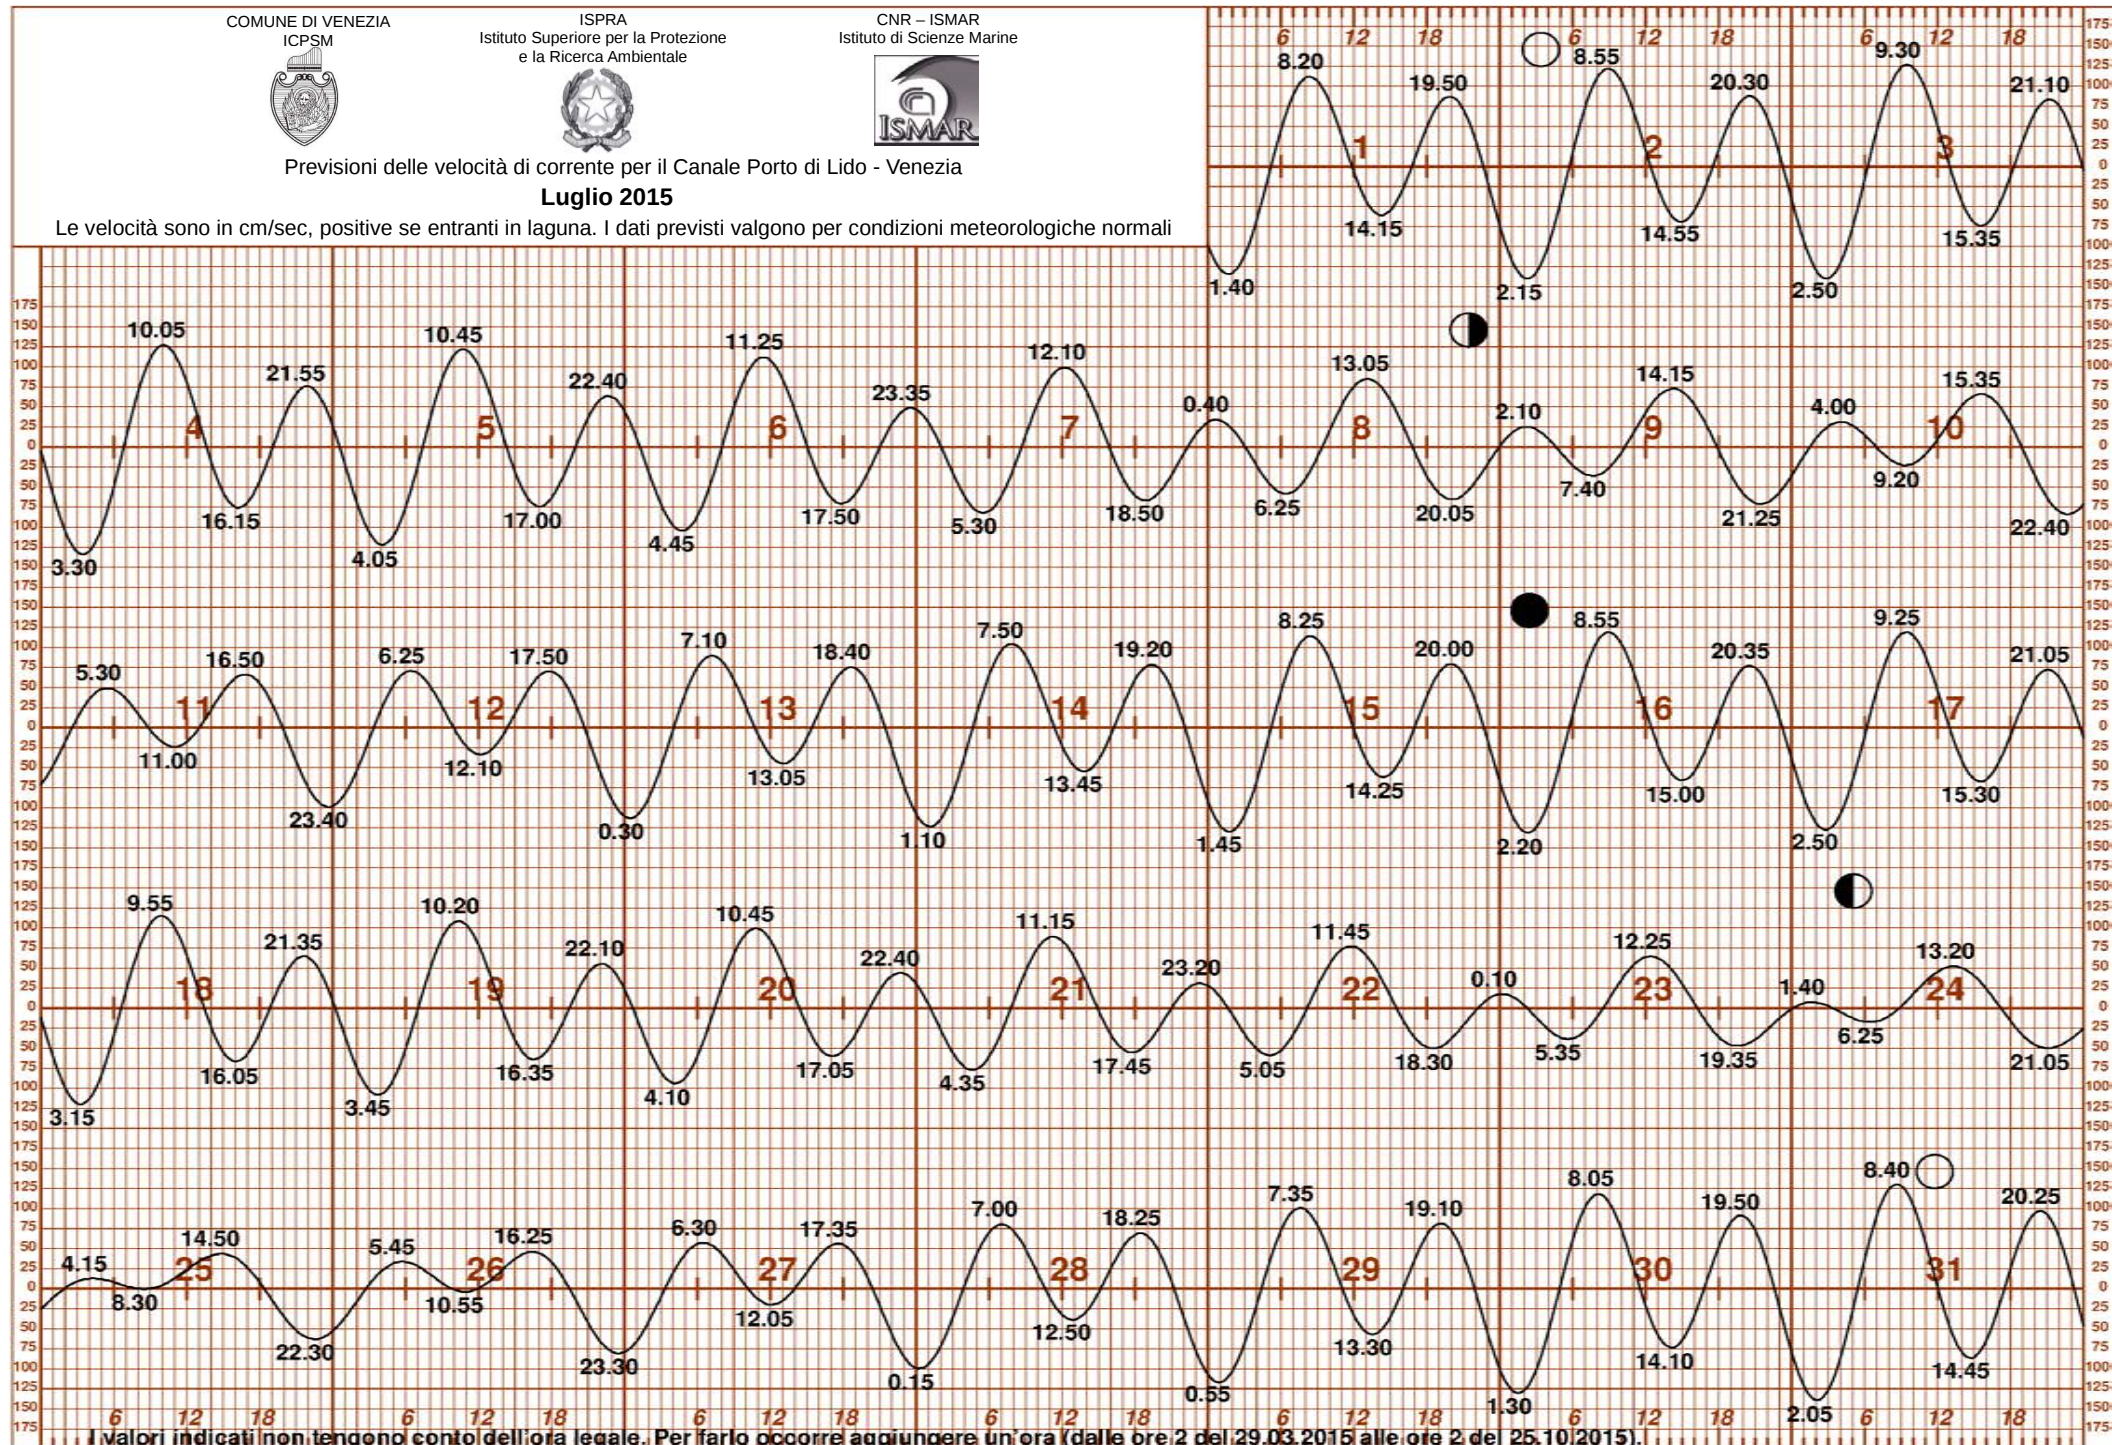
COMUNE DI VENEZIA
ICPSM

ISPRA
Istituto Superiore per la Protezione e la Ricerca Ambientale

CNR – ISMAR
Istituto di Scienze Marine

ISMAR

Previsioni delle velocità di corrente per il Canale Porto di Lido - Venezia
Luglio 2015
Le velocità sono in cm/sec, positive se entranti in laguna. I dati previsti valgono per condizioni meteorologiche normali

6 12 18 6 12 18 6 12 18

1 2 3

8.20 19.50 14.15 1.40 8.55 20.30 14.55 2.15 9.30 21.10 15.35 2.50

4 5 6 7 8 9 10

10.05 21.55 3.30 16.15 10.45 22.40 4.05 17.00 11.25 23.35 4.45 17.50 12.10 0.40 5.30 18.50 13.05 6.25 20.05 2.10 14.15 7.40 21.25 4.00 15.35 9.20 22.40

11 12 13 14 15 16 17

5.30 16.50 11.00 23.40 6.25 17.50 12.10 0.30 7.10 18.40 13.05 1.10 7.50 19.20 13.45 1.45 8.25 20.00 14.25 2.20 8.55 20.35 15.00 2.50 9.25 21.05 15.30

18 19 20 21 22 23 24

9.55 21.35 3.15 16.05 10.20 22.10 3.45 16.35 10.45 22.40 4.10 17.05 11.15 23.20 4.35 17.45 11.45 0.10 5.05 18.30 12.25 1.40 5.35 19.35 13.20 6.25 21.05

25 26 27 28 29 30 31

4.15 14.50 8.30 22.30 5.45 16.25 10.55 23.30 6.30 17.35 12.05 0.15 7.00 18.25 12.50 0.55 7.35 19.10 13.30 1.30 8.05 19.50 14.10 2.05 8.40 20.25 14.45

175 150 125 100 75 50 25 0 25 50 75 100 125 150 175

6 12 18 6 12 18 6 12 18 6 12 18 6 12 18 6 12 18 6 12 18

I valori indicati non tengono conto dell'ora legale. Per farlo occorre aggiungere un'ora (dalle ore 2 del 29.03.2015 alle ore 2 del 25.10.2015).